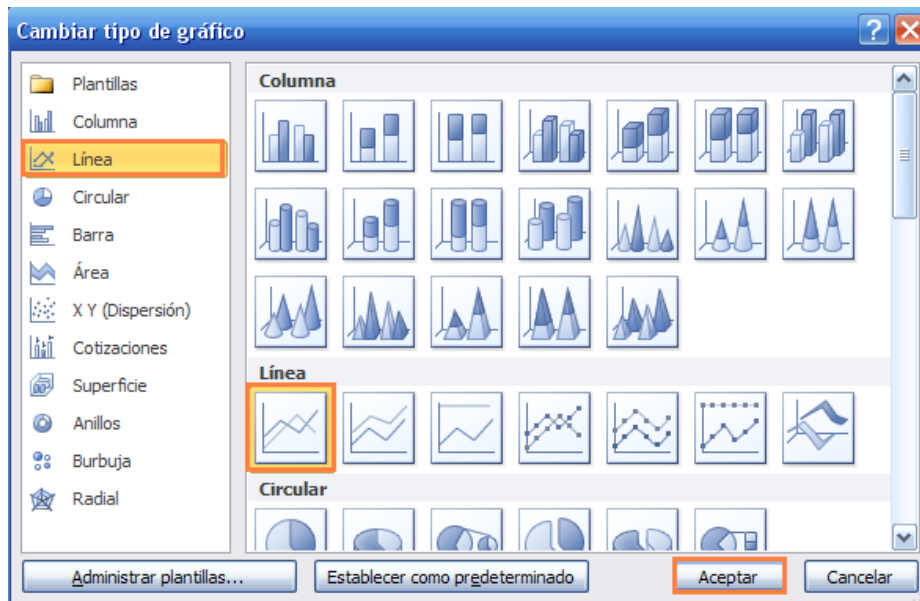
Cambiar tipo de gráfico

Plantillas
Columna
Línea
Circular
Barra
Área
X Y (Dispersión)
Cotizaciones
Superficie
Anillos
Burbuja
Radial

Columna

Línea

Circular

Administrar plantillas...
Establecer como predeterminado
Aceptar
Cancelar